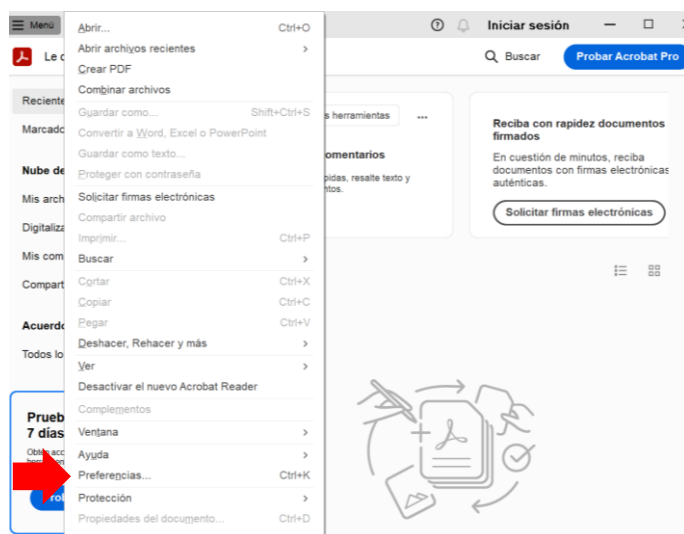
Menú

Le c

Reciente

Marcado

Nube de

Mis arch

Digitaliza

Mis com

Compart

Acuerdo

Todos lo

Prueb
7 días

Abrir... Ctrl+O
Abrir archivos recientes >
Crear PDF
Combinar archivos
Guardar como... Shift+Ctrl+S
Convertir a Word, Excel o PowerPoint
Guardar como texto...
Proteger con contraseña
Solicitar firmas electrónicas
Compartir archivo
Imprimir... Ctrl+P
Buscar >
Cortar Ctrl+X
Copiar Ctrl+C
Pegar Ctrl+V
Deshacer, Rehacer y más >
Ver >
Desactivar el nuevo Acrobat Reader
Complementos
Ventana >
Ayuda >
Preferencias... Ctrl+K
Protección >
Propiedades del documento... Ctrl+D

Iniciar sesión

Buscar

Probar Acrobat Pro

s herramientas

omentarios
pidas, resalte texto y
ntos.

Reciba con rapidez documentos firmados
En cuestión de minutos, reciba documentos con firmas electrónicas auténticas.
Solicitar firmas electrónicas